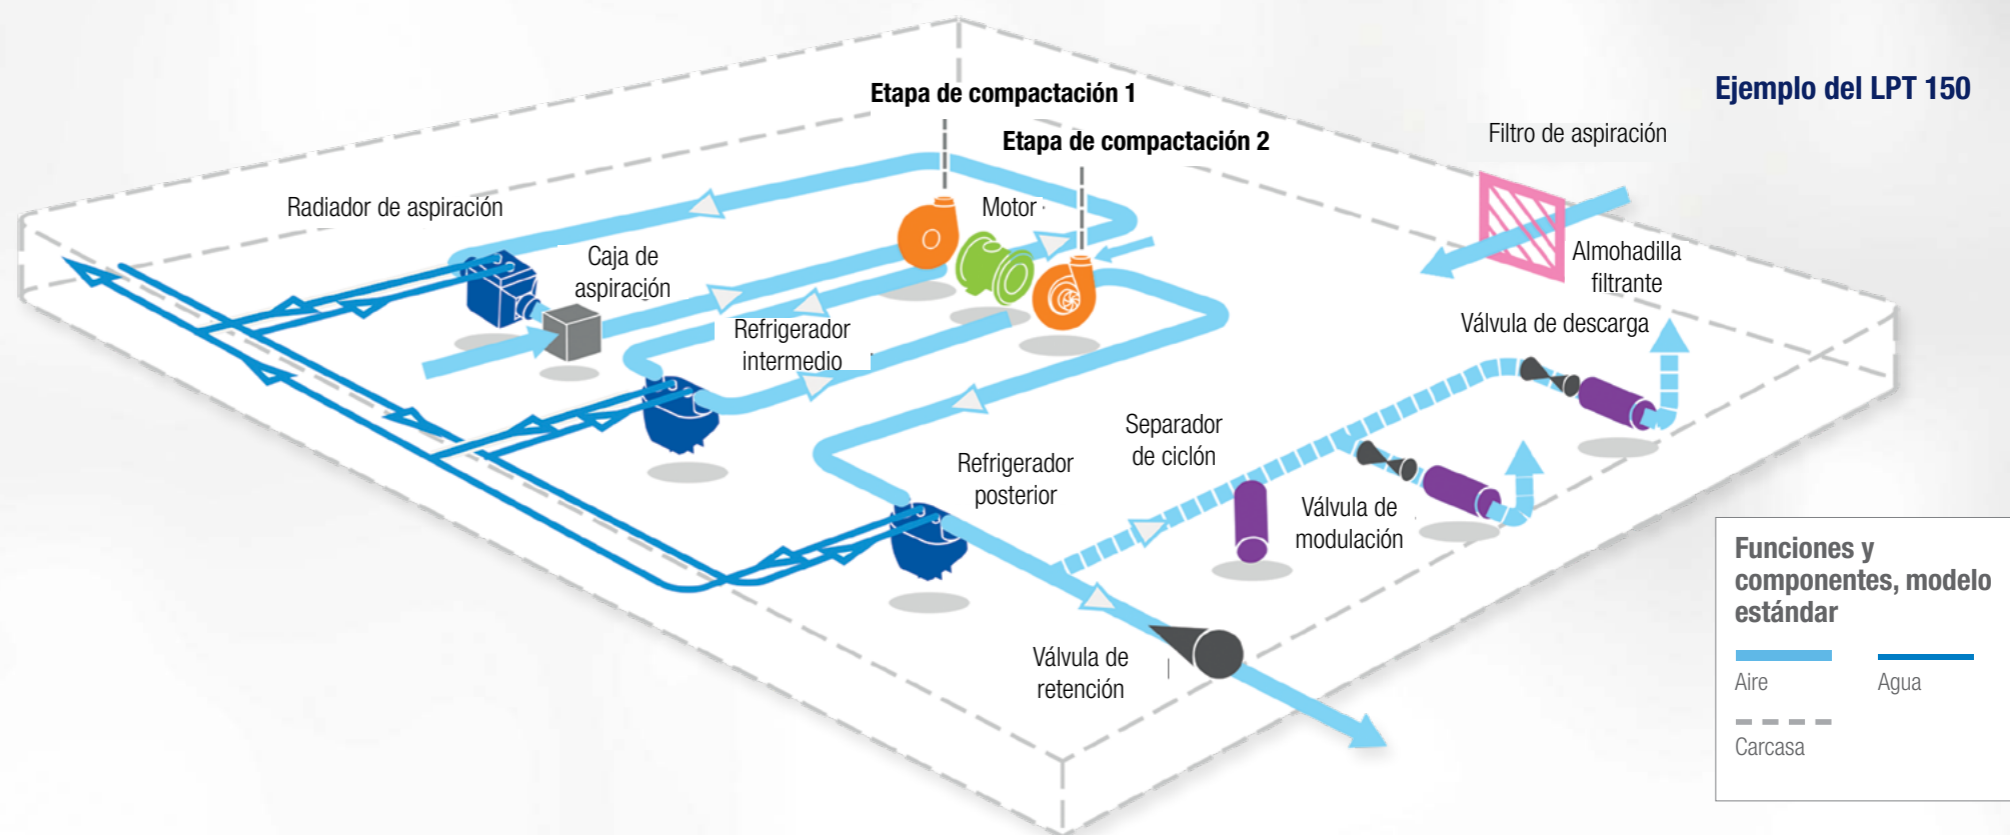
Ejemplo del LPT 150

Etapa de compactación 1

Etapa de compactación 2

Filtro de aspiración

Radiador de aspiración

Motor

Caja de aspiración

Almohadilla filtrante

Refrigerador intermedio

Válvula de descarga

Separador de ciclón

Refrigerador posterior

Válvula de modulación

Válvula de retención

Funciones y componentes, modelo estándar

Aire

Agua

Carcasa